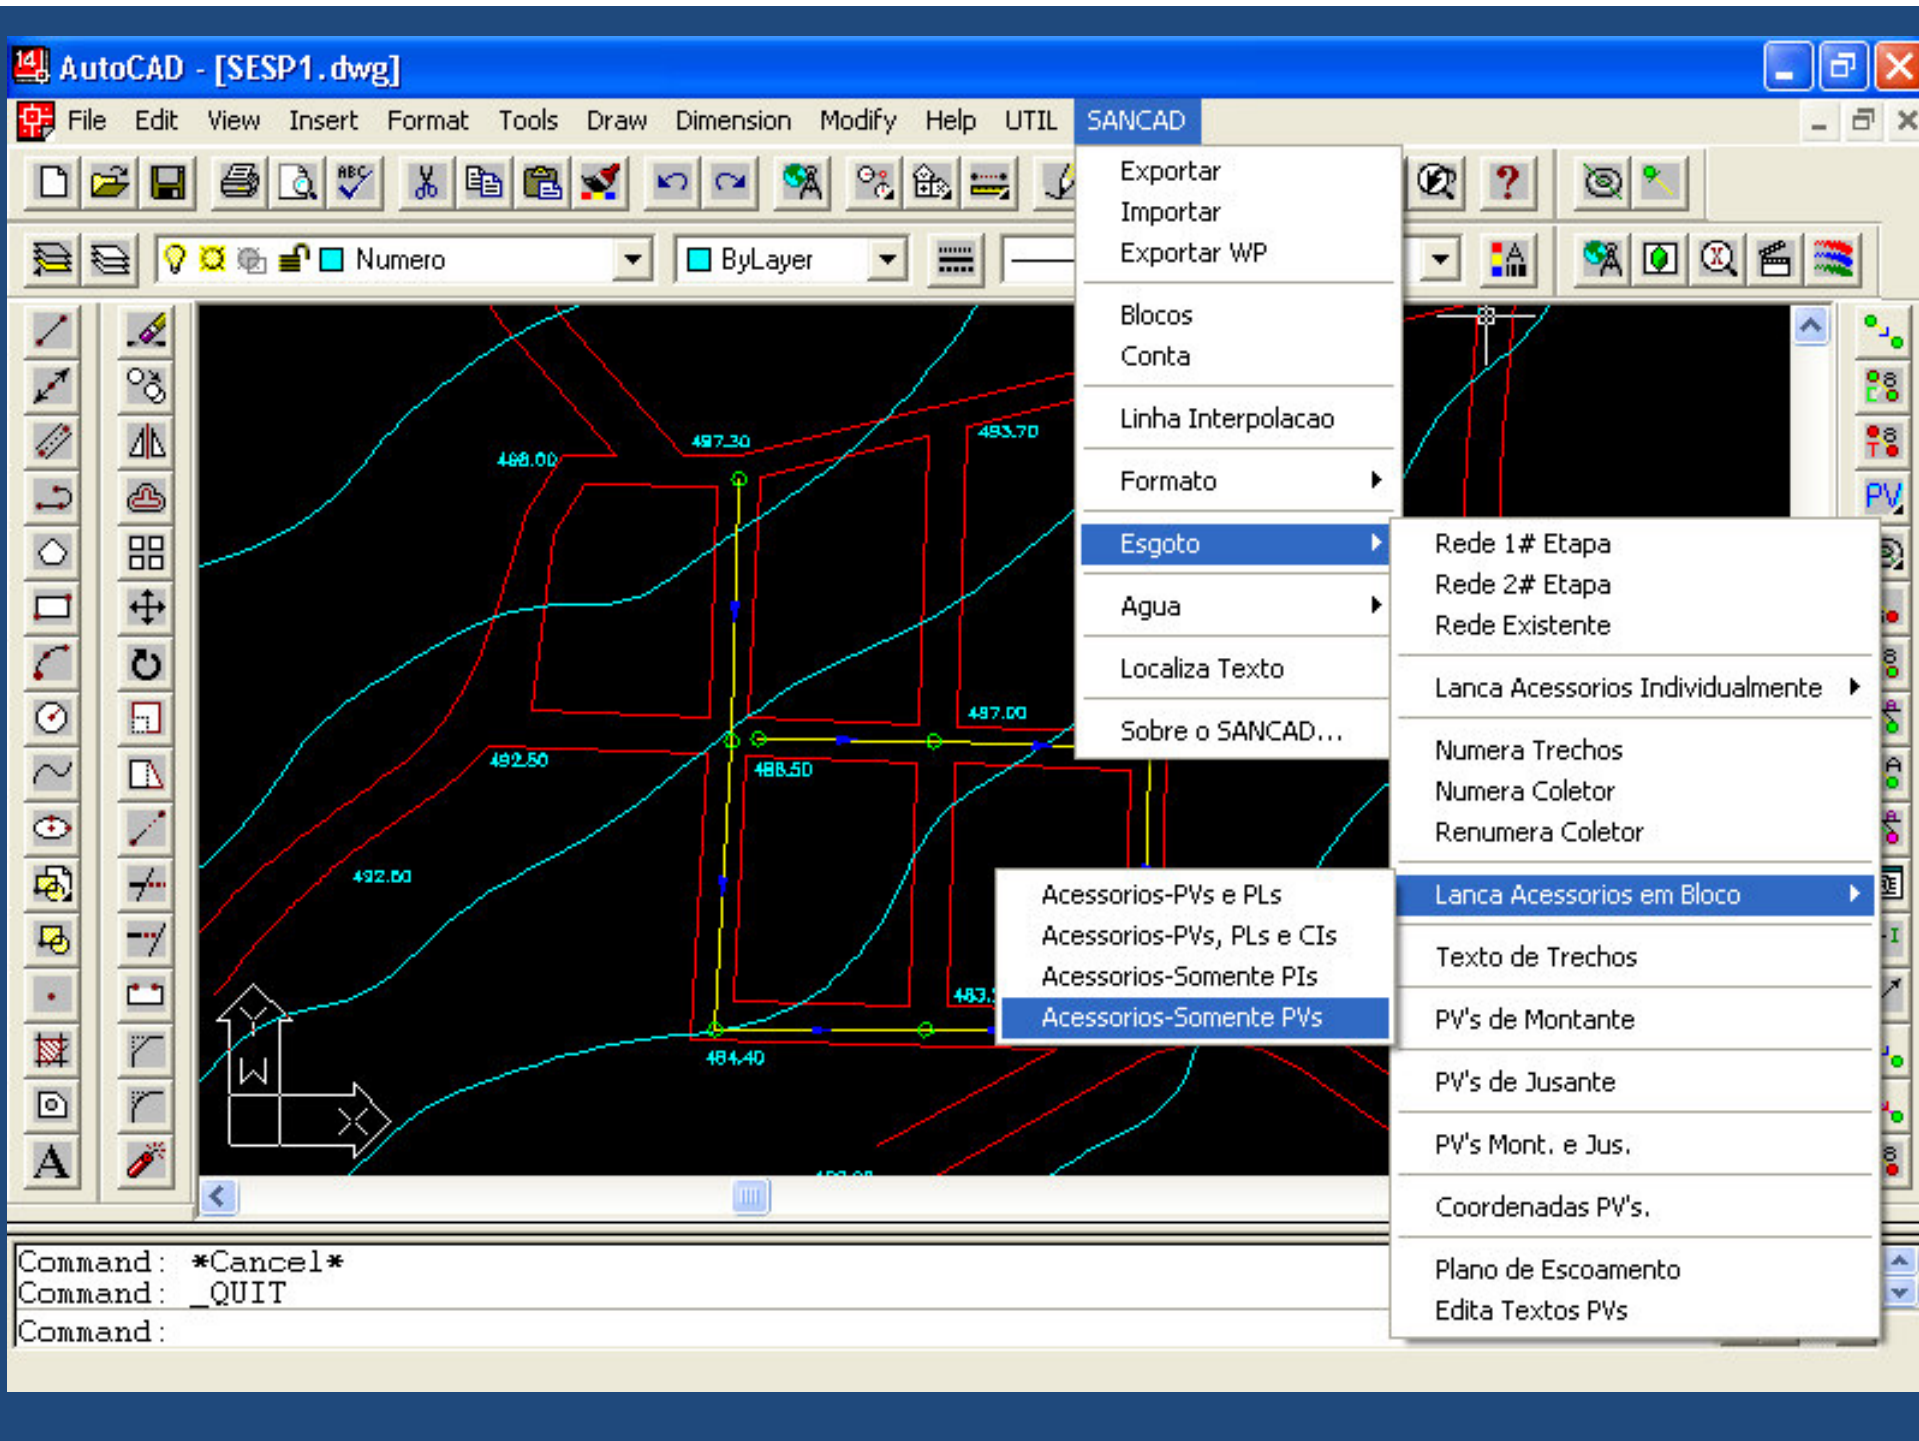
AutoCAD - [SESP1.dwg]

File Edit View Insert Format Tools Draw Dimension Modify Help UTIL SANCAD

Numero ByLayer

Exportar
Importar
Exportar WP
Blocos
Conta
Linha Interpolacao
Formato
Esgoto
Agua
Localiza Texto
Sobre o SANCAD...

Rede 1# Etapa
Rede 2# Etapa
Rede Existente
Lanca Acessorios Individualmente
Numera Trechos
Numera Coletor
Renumera Coletor
Lanca Acessorios em Bloco
Texto de Trechos
PV's de Montante
PV's de Jusante
PV's Mont. e Jus.
Coordenadas PV's.
Plano de Escoamento
Edita Textos PVs

Acessorios-PVs e PLs
Acessorios-PVs, PLs e CIs
Acessorios-Somente PIs
Acessorios-Somente PVs

488.00
497.30
493.70
497.00
492.50
488.50
492.80
484.40
483.

PV

Command: *Cancel*
Command: _QUIT
Command: